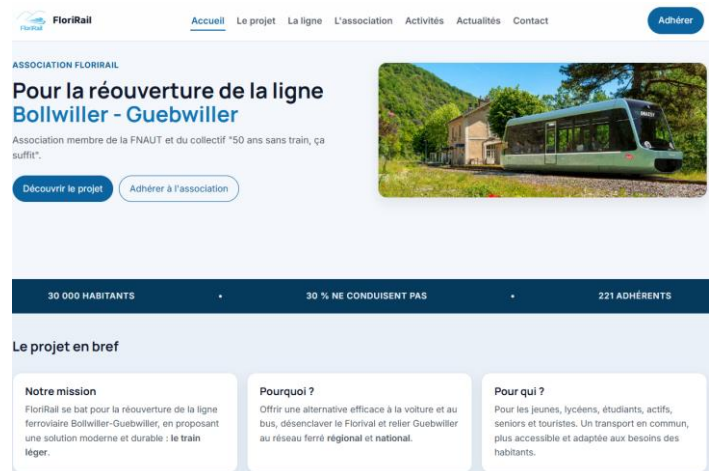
FloriRail
FloriRail

Accueil Le projet La ligne L'association Activités Actualités Contact

Adhérer

ASSOCIATION FLORIRAIL

Pour la réouverture de la ligne Bollwiller - Guebwiller

Association membre de la FNAUT et du collectif "50 ans sans train, ça suffit".

Découvrir le projet

Adhérer à l'association

30 000 HABITANTS • 30 % NE CONDUISENT PAS • 221 ADHÉRENTS

Le projet en bref

Notre mission
FloriRail se bat pour la réouverture de la ligne ferroviaire Bollwiller-Guebwiller, en proposant une solution moderne et durable : le train léger.

Pourquoi ?
Offrir une alternative efficace à la voiture et au bus, désenclaver le Florival et relier Guebwiller au réseau ferré régional et national.

Pour qui ?
Pour les jeunes, lycéens, étudiants, actifs, seniors et touristes. Un transport en commun, plus accessible et adaptée aux besoins des habitants.